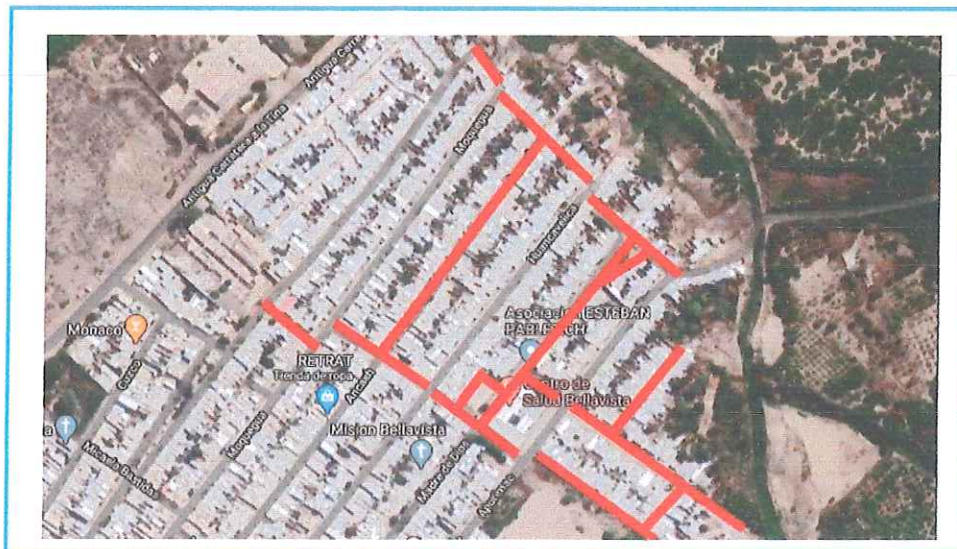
Antigua Carretera a la Tina
Antigua Carr
Moquegua
Huancavelica
Monaco
Asociación ESTEBAN PABLETICH
RETRAT
Tienda de ropa
Arequipa
Centro de Salud Bellavista
Misión Bellavista
Moquegua
Cusco
Micaela Bastidas
Madre de Dios
Abancay
a